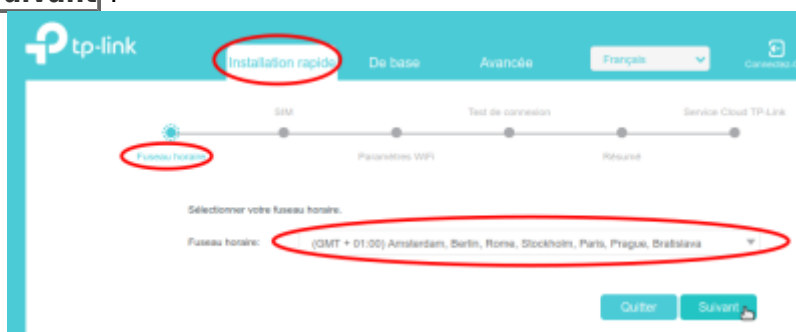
uivant ».

tp-link

Installation rapide

De base

Avancée

Français

Connexion(Ad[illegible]

SIM

Test de connexion

Service Cloud TP-Link

Fuseau horaire

Paramètres WiFi

Résumé

Sélectionner votre fuseau horaire.

Fuseau horaire:

(GMT + 01:00) Amsterdam, Berlin, Rome, Stockholm, Paris, Prague, Bratislava

Quitter

Suivant